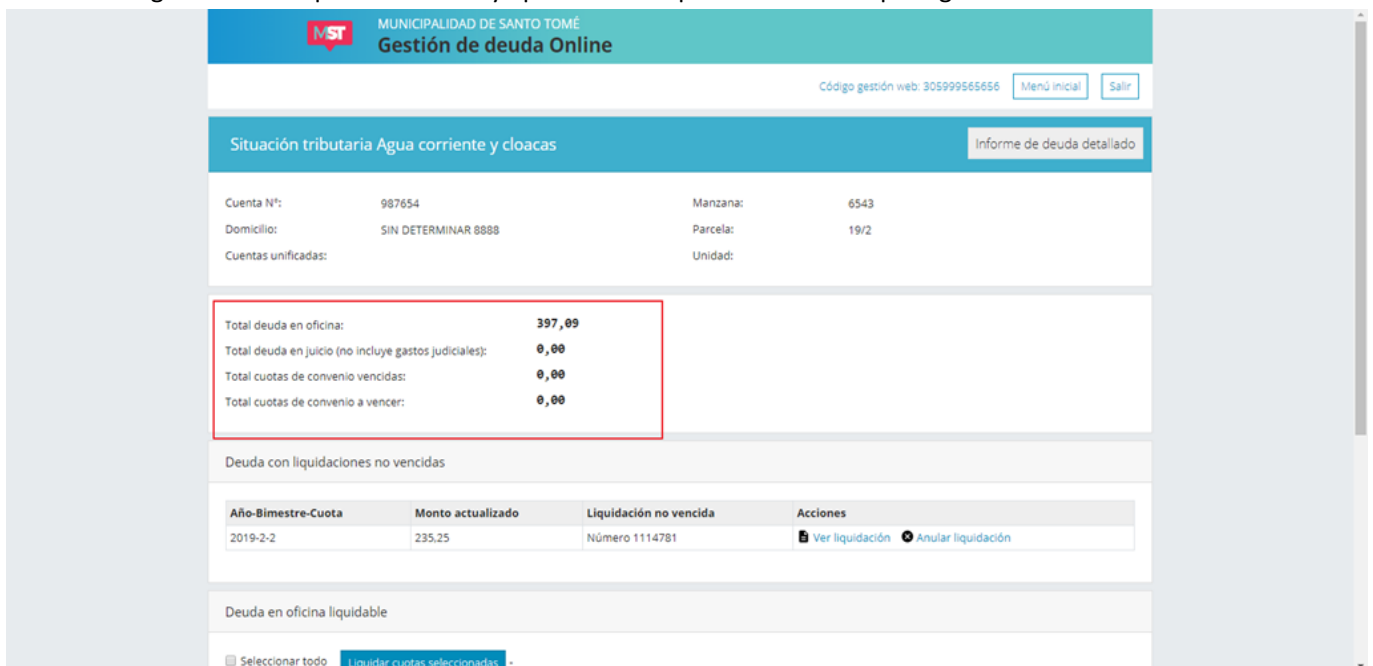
MST
MUNICIPALIDAD DE SANTO TOMÉ
Gestión de deuda Online

Código gestión web: 305999565656 Menú inicial Salir

Situación tributaria Agua corriente y cloacas

Informe de deuda detallado

Cuenta N°: 987654
Domicilio: SIN DETERMINAR 8888
Cuentas unificadas:
Manzana: 6543
Parcela: 19/2
Unidad:

Total deuda en oficina: 397,09
Total deuda en juicio (no incluye gastos judiciales): 0,00
Total cuotas de convenio vencidas: 0,00
Total cuotas de convenio a vencer: 0,00

Deuda con liquidaciones no vencidas

| Año-Bimestre-Cuota | Monto actualizado | Liquidación no vencida | Acciones |
|---|---|---|---|
| 2019-2-2 | 235,25 | Número 1114781 | Ver liquidación Anular liquidación |

Deuda en oficina liquidable

Seleccionar todo Liquidar cuotas seleccionadas